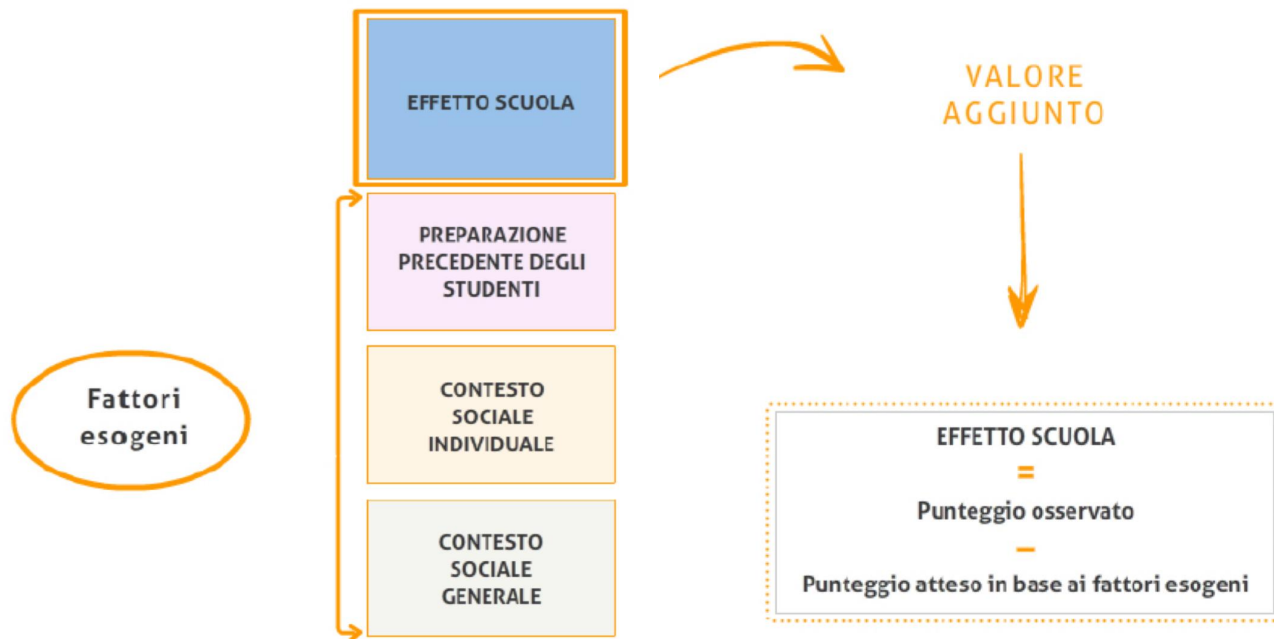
EFFETTO SCUOLA

VALORE AGGIUNTO

PREPARAZIONE PRECEDENTE DEGLI STUDENTI

Fattori esogeni

CONTESTO SOCIALE INDIVIDUALE

CONTESTO SOCIALE GENERALE

EFFETTO SCUOLA
=
Punteggio osservato
–
Punteggio atteso in base ai fattori esogeni